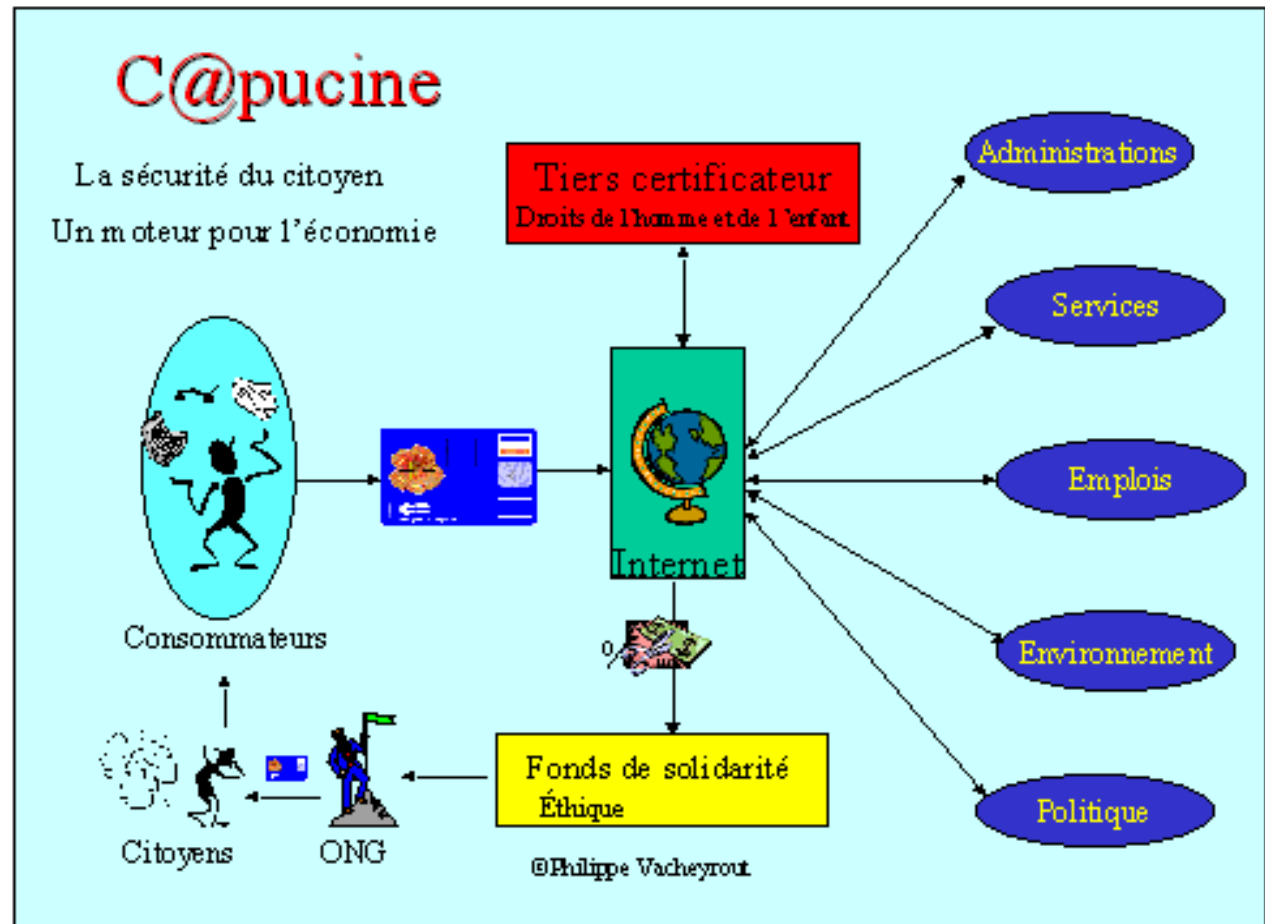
C@pucine

La sécurité du citoyen

Un moteur pour l'économie

Tiers certificateur
Droits de l'homme et de l'enfant

Administrations

Services

Emplois

Environnement

Politique

Internet

Consommateurs

0,

Fonds de solidarité
Éthique

Citoyens

ONG

©Philippe Vacheyrout